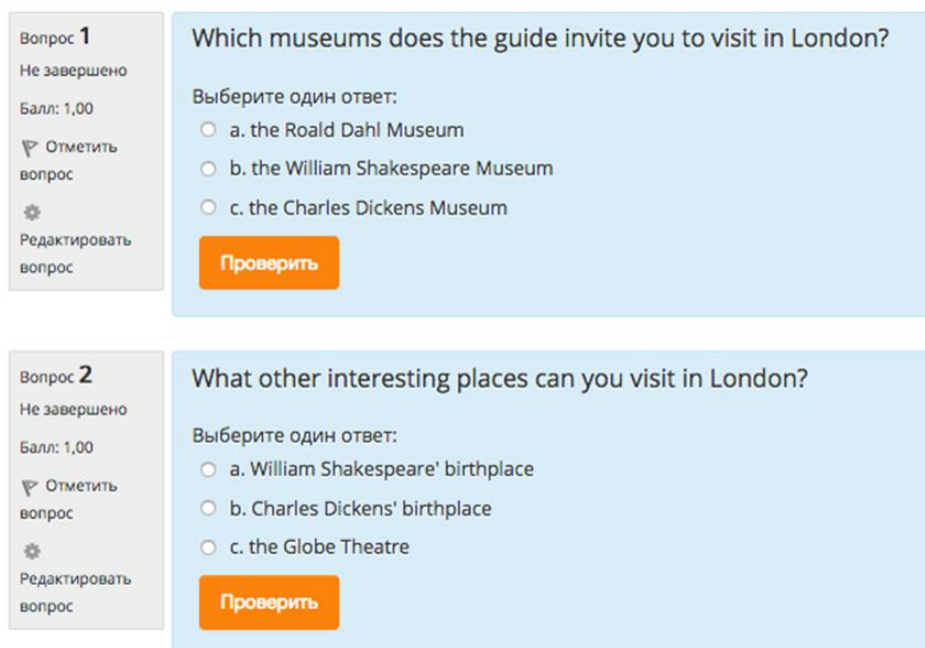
Вопрос 1
Не завершено
Балл: 1,00
Отметить вопрос
Редактировать вопрос

Which museums does the guide invite you to visit in London?

Выберите один ответ:
a. the Roald Dahl Museum
b. the William Shakespeare Museum
c. the Charles Dickens Museum

Проверить

Вопрос 2
Не завершено
Балл: 1,00
Отметить вопрос
Редактировать вопрос

What other interesting places can you visit in London?

Выберите один ответ:
a. William Shakespeare' birthplace
b. Charles Dickens' birthplace
c. the Globe Theatre

Проверить